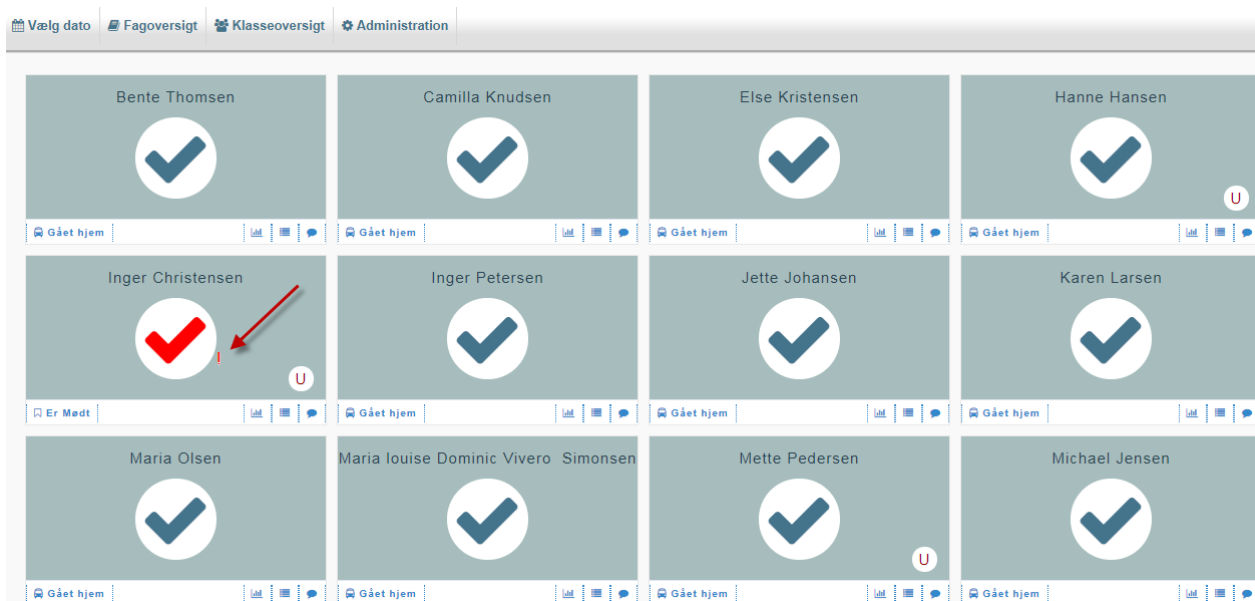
Vælg dato | Fagoversigt | Klasseoversigt | Administration

Bente Thomsen
Gået hjem

Camilla Knudsen
Gået hjem

Else Kristensen
Gået hjem

Hanne Hansen
U
Gået hjem

Inger Christensen
!
U
Er Mødt

Inger Petersen
Gået hjem

Jette Johansen
Gået hjem

Karen Larsen
Gået hjem

Maria Olsen
Gået hjem

Maria louise Dominic Vivero Simonsen
Gået hjem

Mette Pedersen
U
Gået hjem

Michael Jensen
Gået hjem